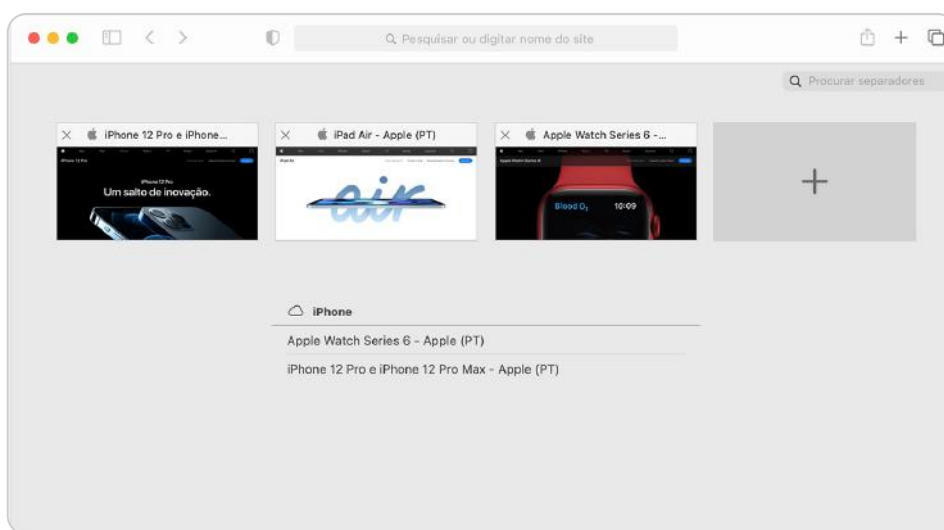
Pesquisar ou digitar nome do site

Procurar separadores

iPhone 12 Pro e iPhone...

iPhone 12 Pro

Um salto de inovação.

iPad Air - Apple (PT)

iPad Air

air

Apple Watch Series 6 -...

Apple Watch Series 6

Blood $O_2$

10:09

+

iPhone

Apple Watch Series 6 - Apple (PT)

iPhone 12 Pro e iPhone 12 Pro Max - Apple (PT)